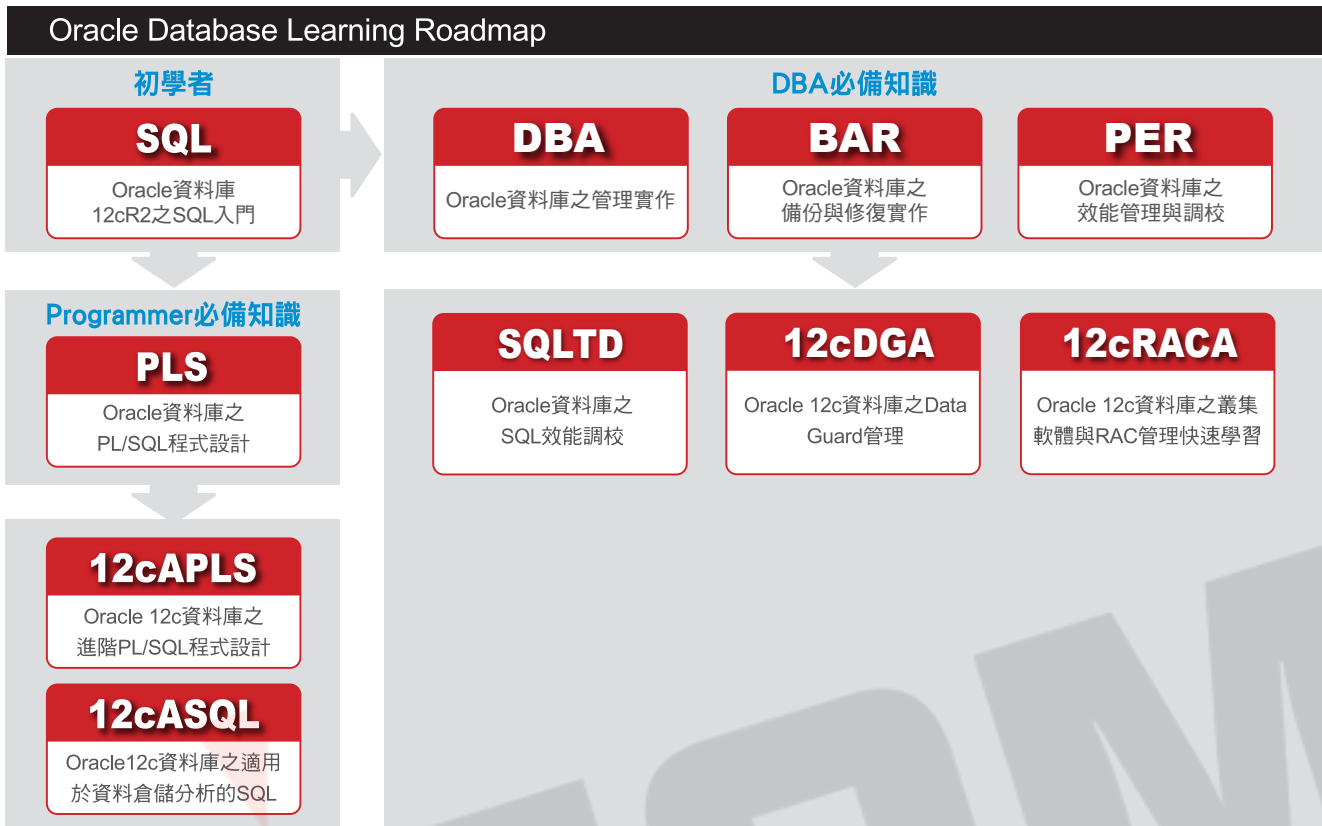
Oracle Database Learning Roadmap

初學者

SQL

Oracle資料庫 12cR2之SQL入門

DBA必備知識

DBA

Oracle資料庫之管理實作

BAR

Oracle資料庫之備份與修復實作

PER

Oracle資料庫之效能管理與調校

Programmer必備知識

PLS

Oracle資料庫之 PL/SQL程式設計

SQLTD

Oracle資料庫之 SQL效能調校

12cDGA

Oracle 12c資料庫之Data Guard管理

12cRACA

Oracle 12c資料庫之叢集軟體與RAC管理快速學習

12cAPLS

Oracle 12c資料庫之進階PL/SQL程式設計

12cASQL

Oracle12c資料庫之適用於資料倉儲分析的SQL